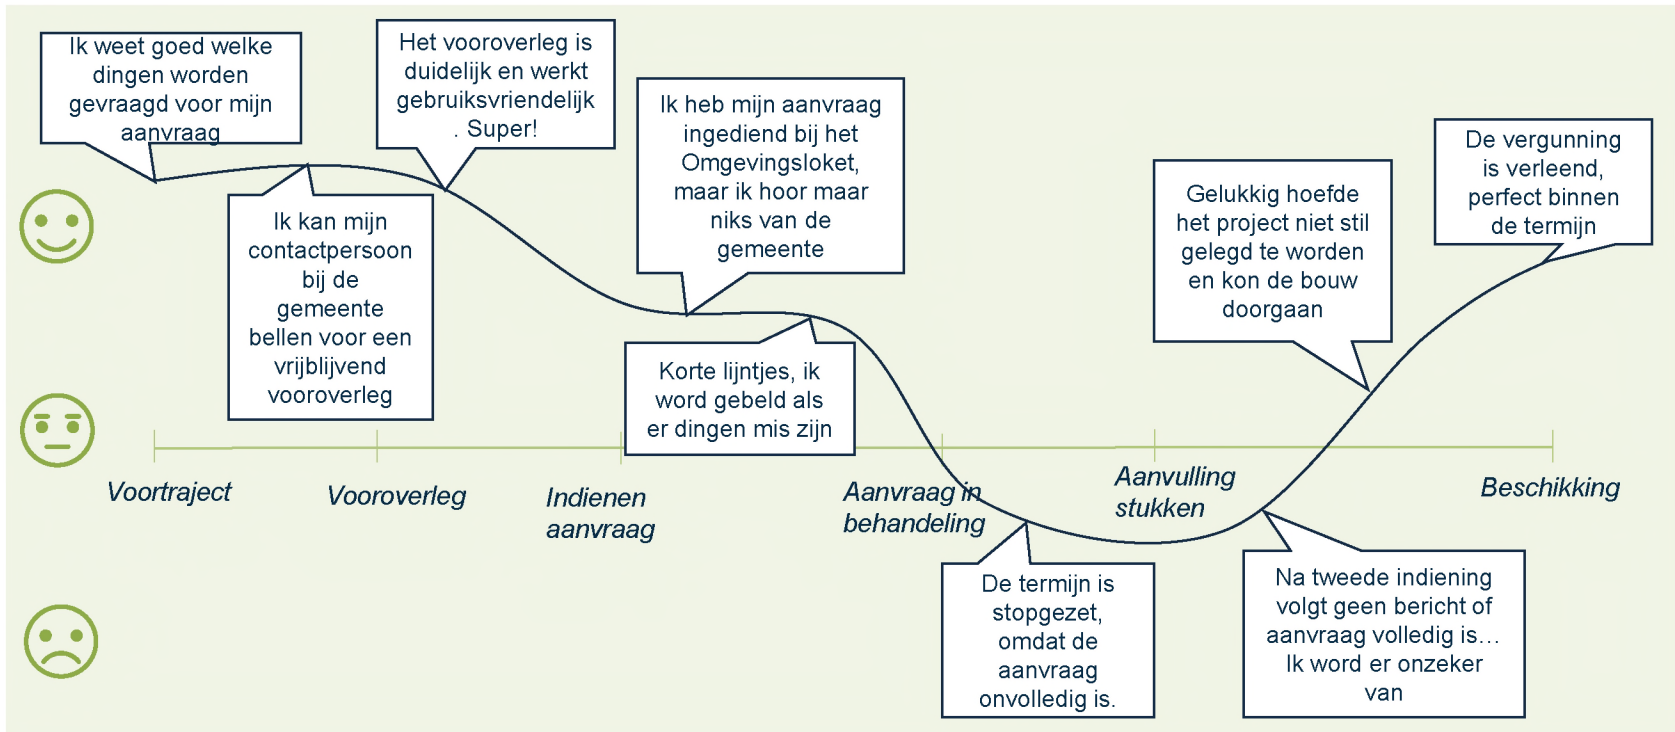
Ik weet goed welke dingen worden gevraagd voor mijn aanvraag

Het vooroverleg is duidelijk en werkt gebruiksvriendelijk . Super!

Ik heb mijn aanvraag ingediend bij het Omgevingsloket, maar ik hoor maar niks van de gemeente

De vergunning is verleend, perfect binnen de termijn

Gelukkig hoefde het project niet stil gelegd te worden en kon de bouw doorgaan

Ik kan mijn contactpersoon bij de gemeente bellen voor een vrijblijvend vooroverleg

Korte lijntjes, ik word gebeld als er dingen mis zijn

Voortraject

Vooroverleg

Indienen aanvraag

Aanvraag in behandeling

Aanvulling stukken

Beschikking

De termijn is stopgezet, omdat de aanvraag onvolledig is.

Na tweede indiening volgt geen bericht of aanvraag volledig is… Ik word er onzeker van